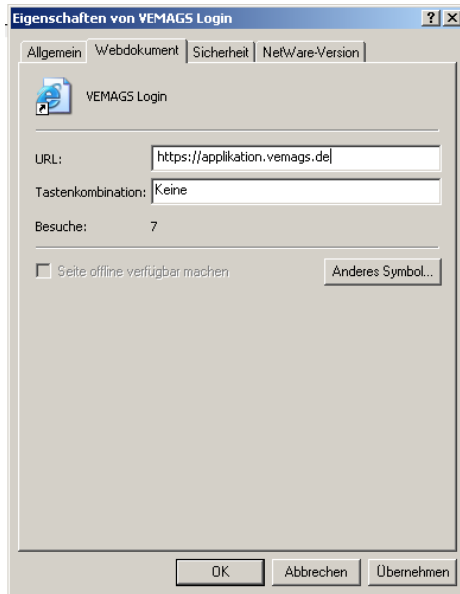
Eigenschaften von VEMAGS Login

?

X

Allgemein

Webdokument

Sicherheit

NetWare-Version

VEMAGS Login

URL:

https://applikation.vemags.de

Tastenkombination:

Keine

Besuche:

7

Seite offline verfügbar machen

Anderes Symbol...

OK

Abbrechen

Übernehmen